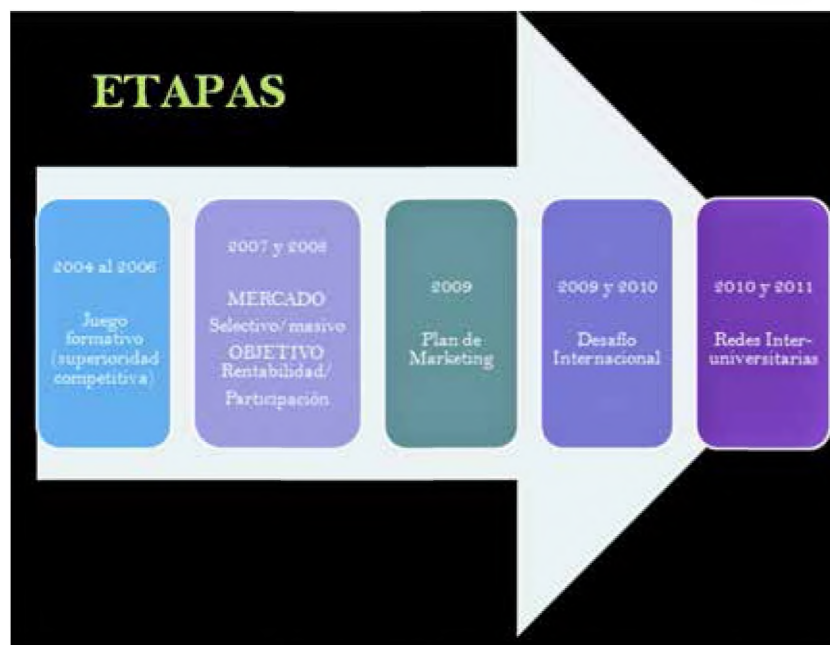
ETAPAS

2004 al 2006

Juego formativo (superioridad competitiva)

2007 y 2008

MERCADO

Selectivo/ masivo

OBJETIVO

Rentabilidad/ Participación

2009

Plan de Marketing

2009 y 2010

Desafío Internacional

2010 y 2011

Redes Interuniversitarias